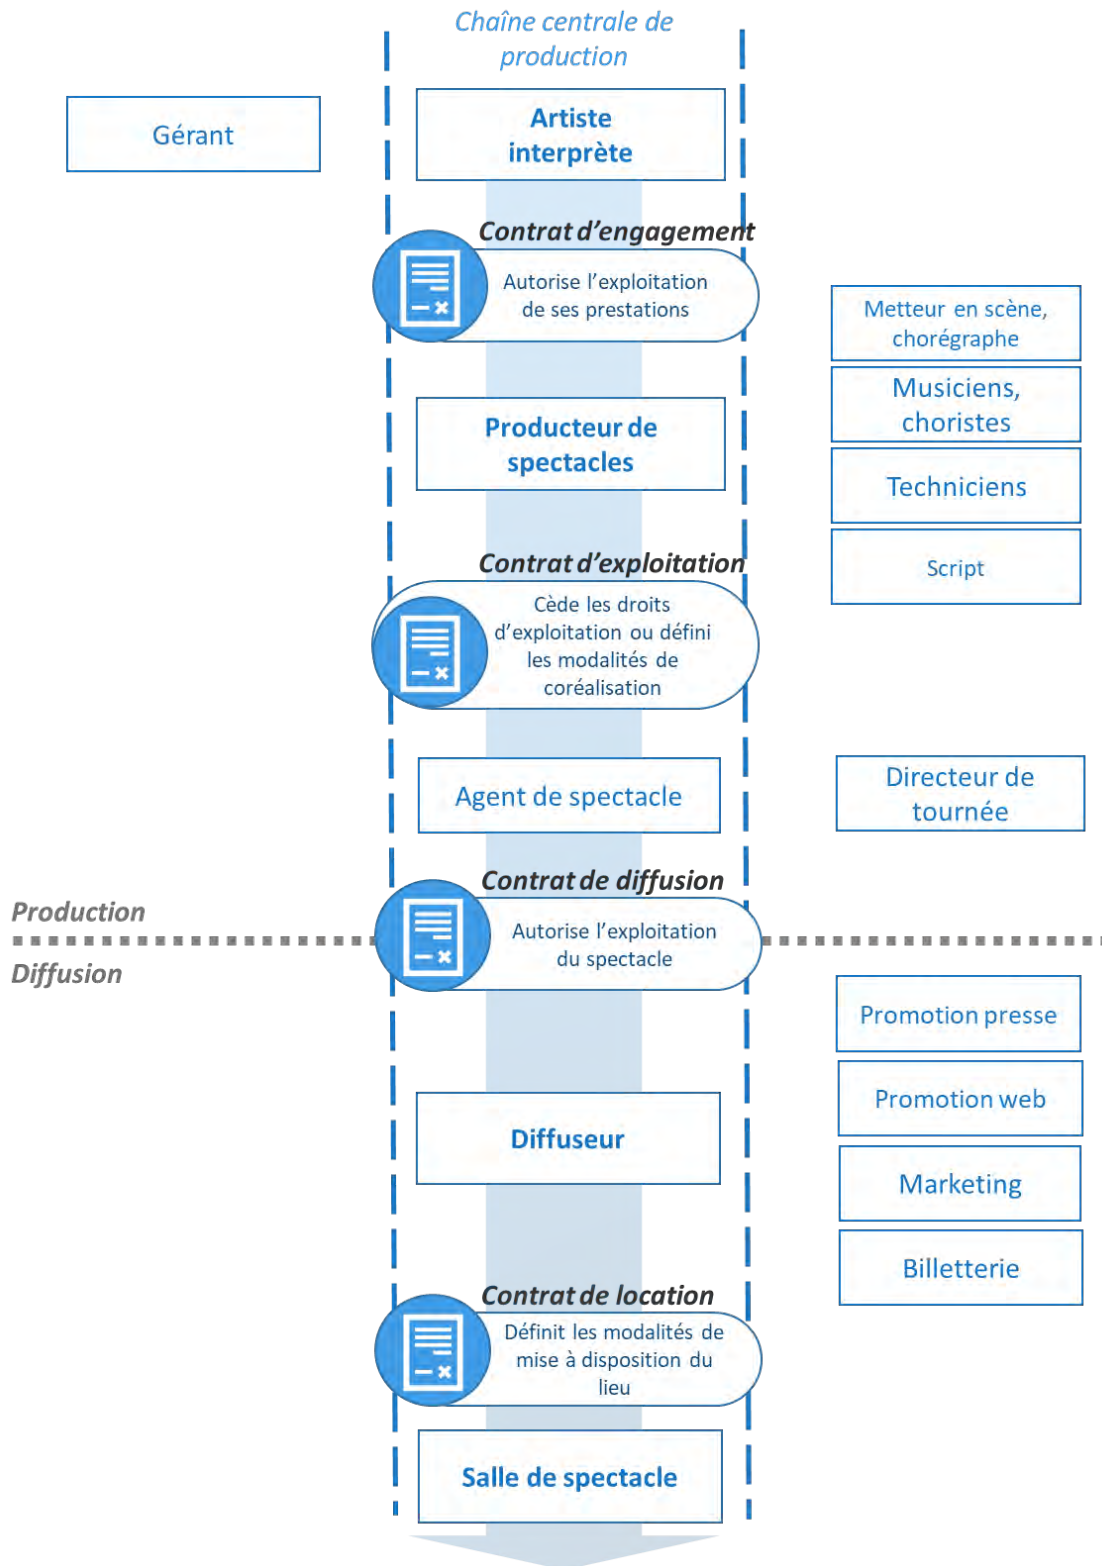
Chaîne centrale de production

Gérant

Artiste interprète

Contrat d'engagement

Autorise l'exploitation de ses prestations

Metteur en scène, chorégraphe

Musiciens, choristes

Techniciens

Script

Producteur de spectacles

Contrat d'exploitation

Cède les droits d'exploitation ou défini les modalités de coréalisation

Agent de spectacle

Directeur de tournée

Contrat de diffusion

Production

Autorise l'exploitation du spectacle

Diffusion

Promotion presse

Promotion web

Diffuseur

Marketing

Billetterie

Contrat de location

Définit les modalités de mise à disposition du lieu

Salle de spectacle